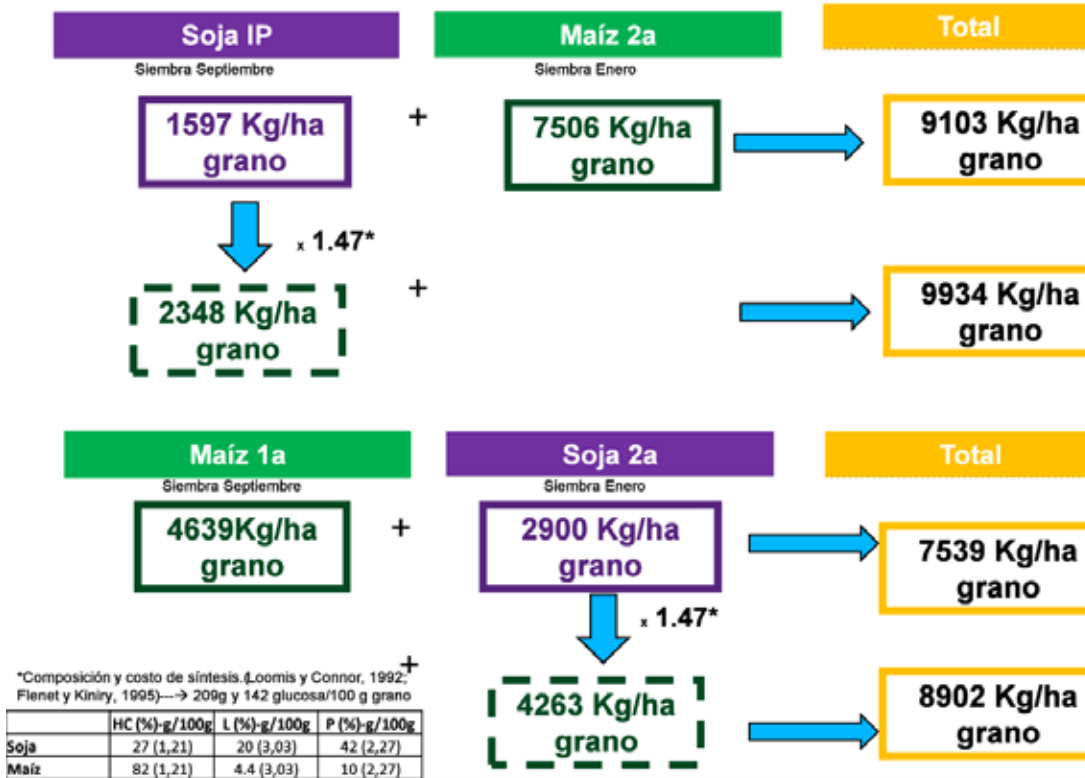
Soja IP
Siembra Septiembre

Maíz 2a
Siembra Enero

Total

1597 Kg/ha grano

+

7506 Kg/ha grano

9103 Kg/ha grano

x 1.47*

2348 Kg/ha grano

+

9934 Kg/ha grano

Maíz 1a
Siembra Septiembre

Soja 2a
Siembra Enero

Total

4639Kg/ha grano

+

2900 Kg/ha grano

7539 Kg/ha grano

x 1.47*

+

*Composición y costo de síntesis.(Loomis y Connor, 1992; Flenet y Kiniry, 1995)---> 209g y 142 glucosa/100 g grano

| | HC (%)-g/100g | L (%)-g/100g | P (%)-g/100g |
|---|---|---|---|
| Soja | 27 (1,21) | 20 (3,03) | 42 (2,27) |
| Maíz | 82 (1,21) | 4.4 (3,03) | 10 (2,27) |

4263 Kg/ha grano

8902 Kg/ha grano